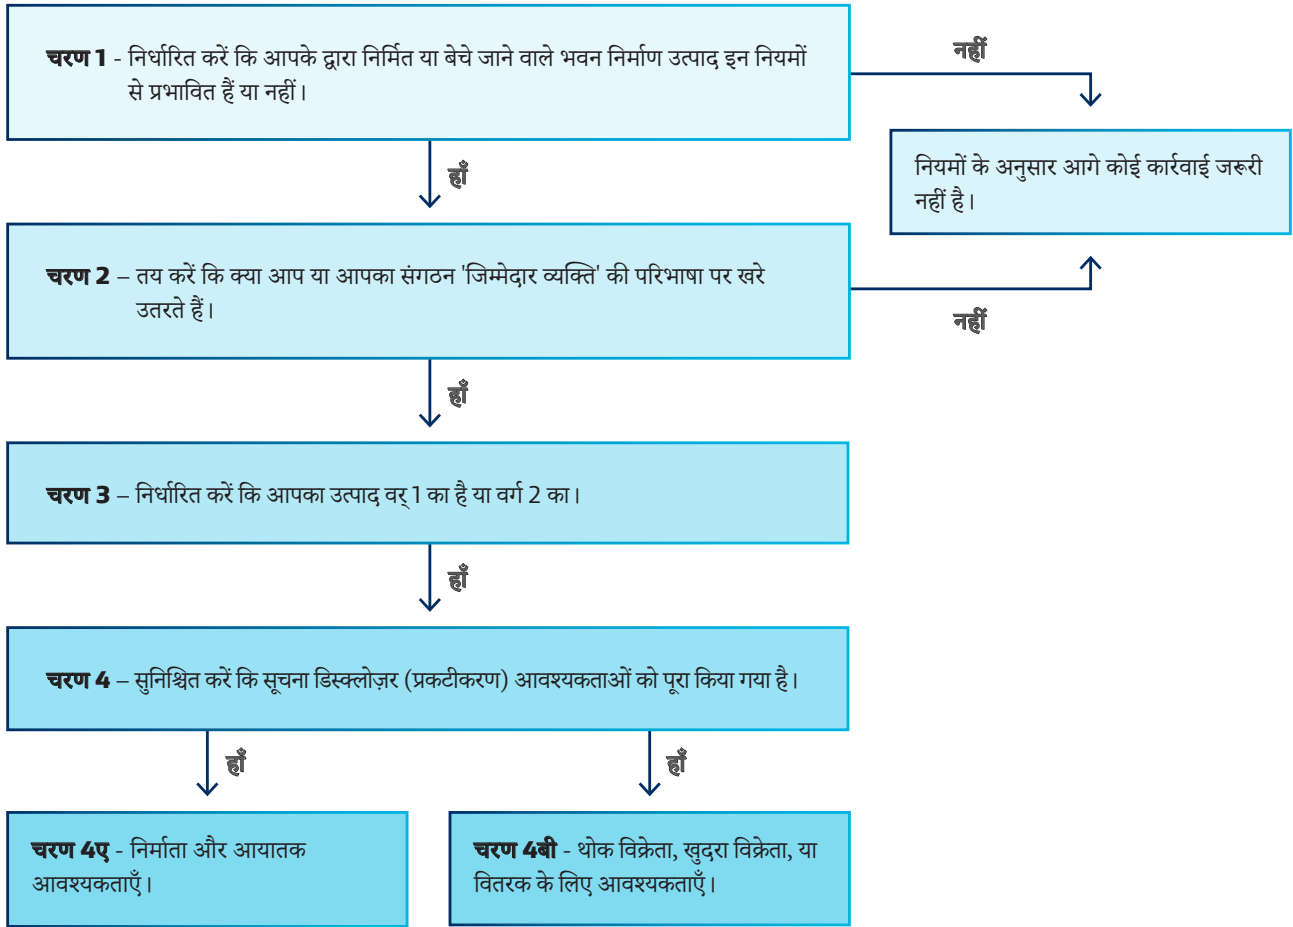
**चरण 1** - निर्धारित करें कि आपके द्वारा निर्मित या बेचे जाने वाले भवन निर्माण उत्पाद इन नियमों से प्रभावित हैं या नहीं।

नहीं

नियमों के अनुसार आगे कोई कार्रवाई जरूरी नहीं है।

हाँ

**चरण 2** – तय करें कि क्या आप या आपका संगठन 'जिम्मेदार व्यक्ति' की परिभाषा पर खरे उतरते हैं।

नहीं

हाँ

**चरण 3** – निर्धारित करें कि आपका उत्पाद वर् 1 का है या वर्ग 2 का।

हाँ

**चरण 4** – सुनिश्चित करें कि सूचना डिस्क्लोज़र (प्रकटीकरण) आवश्यकताओं को पूरा किया गया है।

हाँ

हाँ

**चरण 4ए** - निर्माता और आयातक आवश्यकताएँ।

**चरण 4बी** - थोक विक्रेता, खुदरा विक्रेता, या वितरक के लिए आवश्यकताएँ।